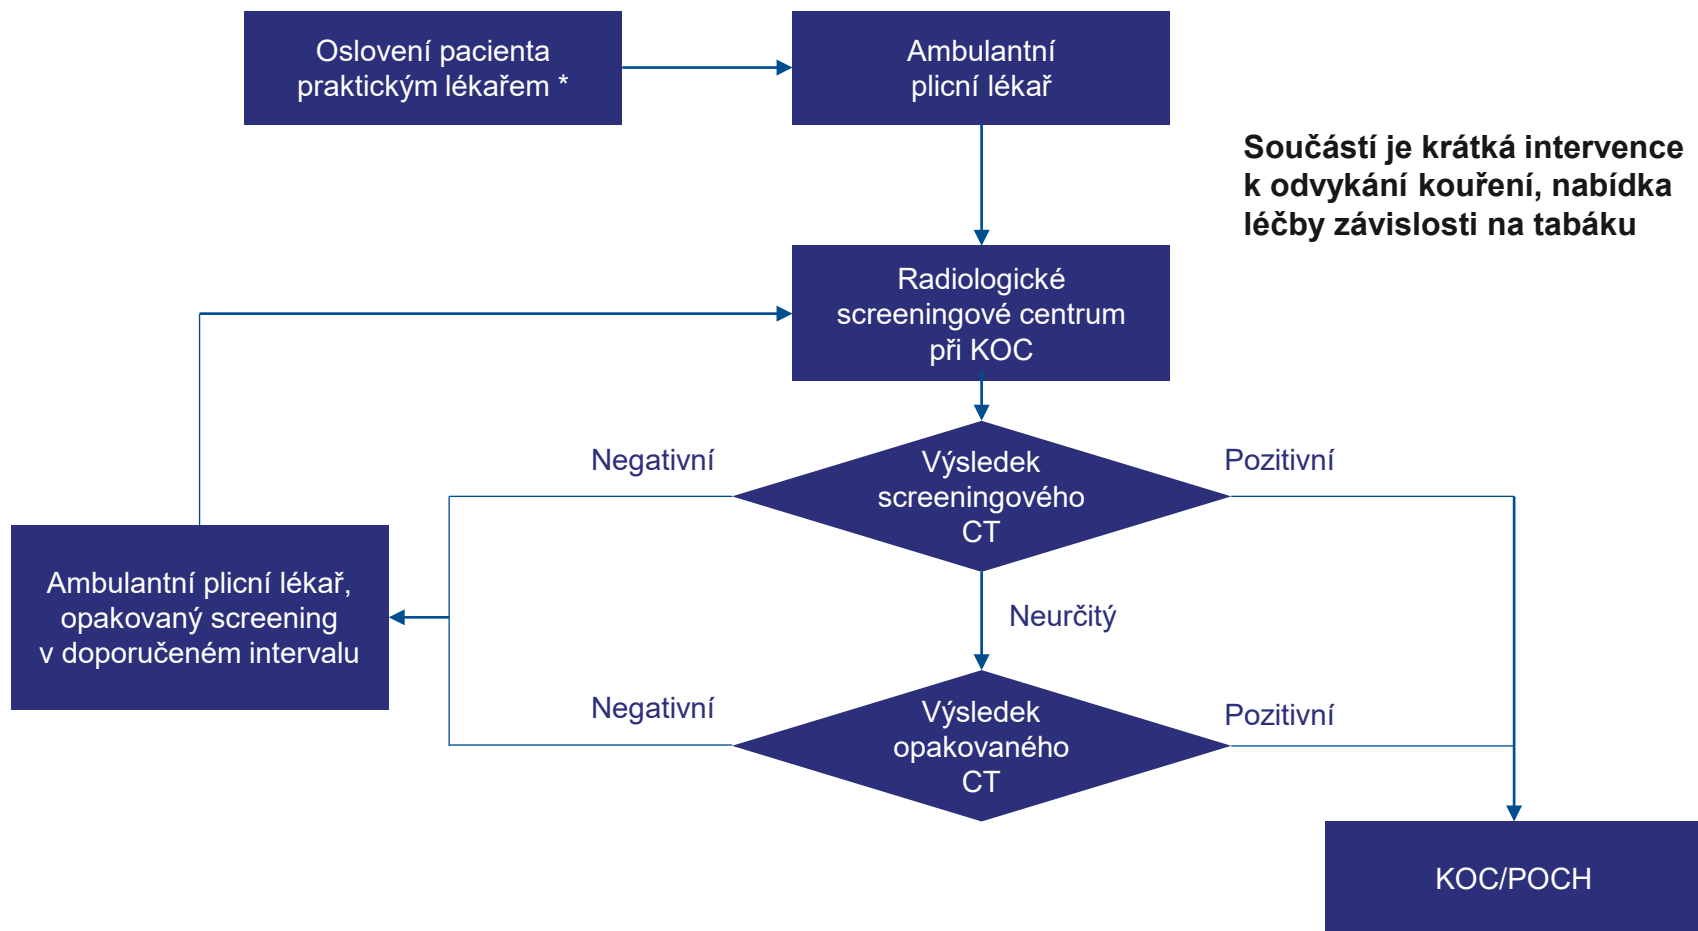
Oslovení pacienta praktickým lékařem *

Ambulantní plicní lékař

Součástí je krátká intervence k odvykání kouření, nabídka léčby závislosti na tabáku

Radiologické screeningové centrum při KOC

Negativní

Výsledek screeningového CT

Pozitivní

Ambulantní plicní lékař, opakovaný screening v doporučeném intervalu

Neurčitý

Negativní

Výsledek opakovaného CT

Pozitivní

KOC/POCH